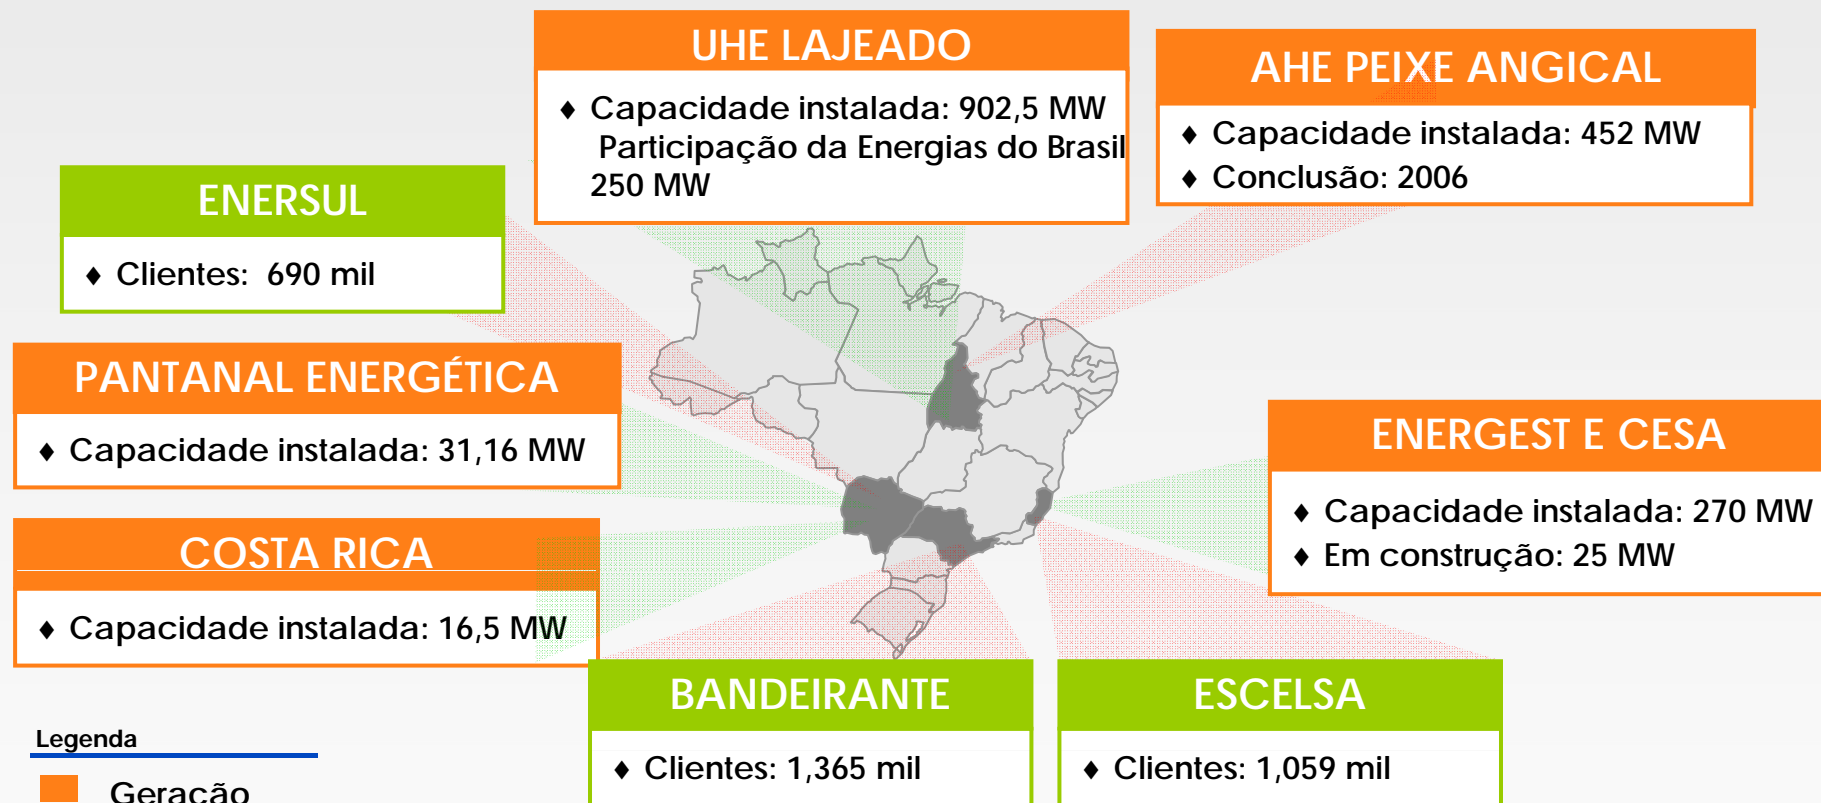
UHE LAJEADO

♦ Capacidade instalada: 902,5 MW Participação da Energias do Brasil 250 MW

AHE PEIXE ANGICAL

♦ Capacidade instalada: 452 MW
♦ Conclusão: 2006

ENERSUL

♦ Clientes: 690 mil

PANTANAL ENERGÉTICA

♦ Capacidade instalada: 31,16 MW

COSTA RICA

♦ Capacidade instalada: 16,5 MW

ENERGEST E CESA

♦ Capacidade instalada: 270 MW
♦ Em construção: 25 MW

BANDEIRANTE

♦ Clientes: 1,365 mil

ESCELSA

♦ Clientes: 1,059 mil

Legenda

Geração